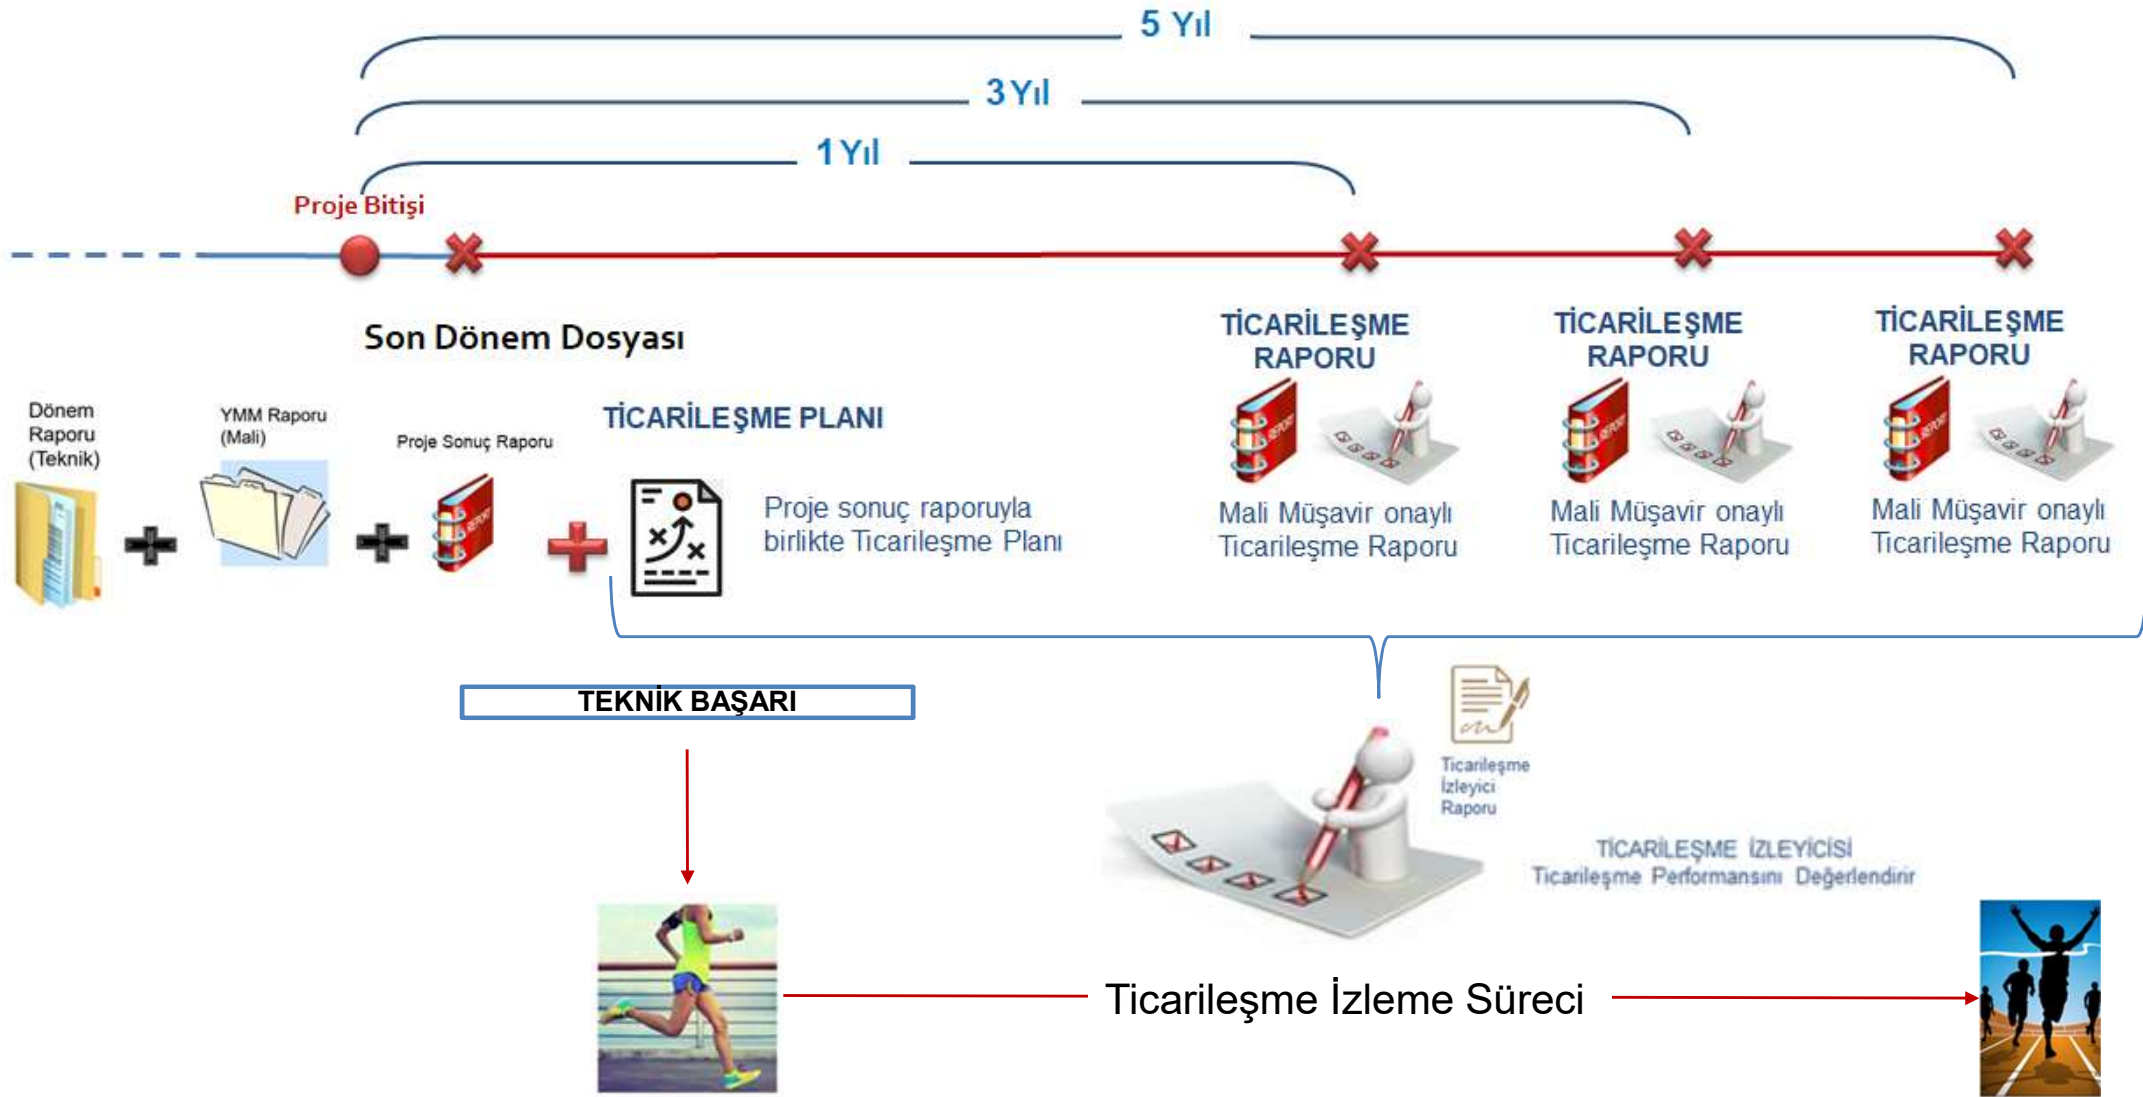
5 Yıl

3 Yıl

1 Yıl

Proje Bitişi

Son Dönem Dosyası

Dönem Raporu (Teknik)

YMM Raporu (Mali)

Proje Sonuç Raporu

TİCARİLEŞME PLANI

Proje sonuç raporuyla birlikte Ticarileşme Planı

TİCARİLEŞME RAPORU

Mali Müşavir onaylı Ticarileşme Raporu

TİCARİLEŞME RAPORU

Mali Müşavir onaylı Ticarileşme Raporu

TİCARİLEŞME RAPORU

Mali Müşavir onaylı Ticarileşme Raporu

TEKNİK BAŞARI

Ticarileşme İzleyici Raporu

TİCARİLEŞME İZLEYİCİSİ
Ticarileşme Performansını Değerlendirir

Ticarileşme İzleme Süreci